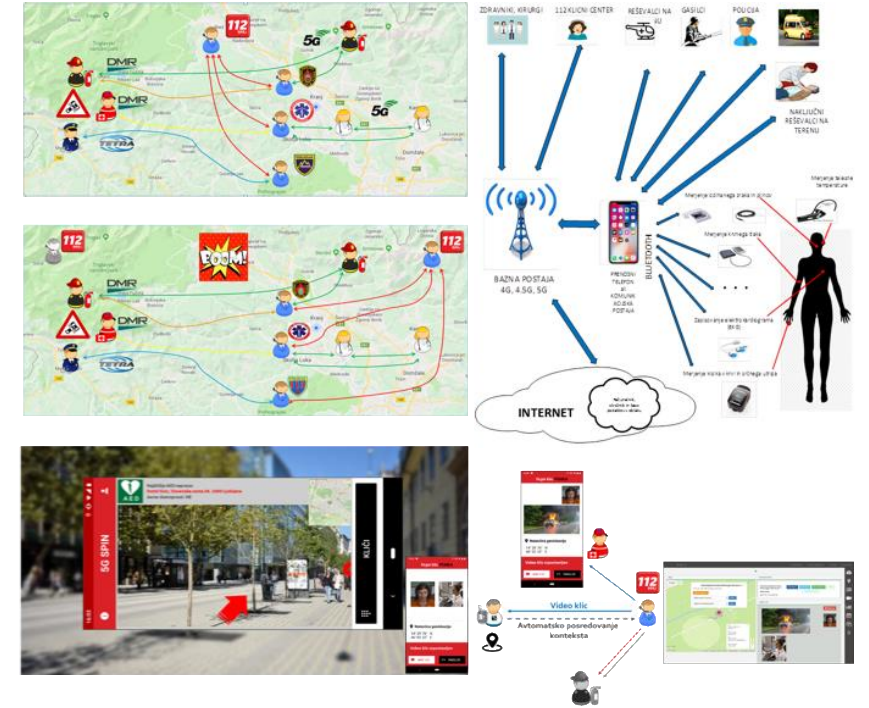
112
5G
DMR
DMR
TETRA
5G

112
BOOM!
112
DMR
DMR
TETRA

ZDRAVNIKI, KIRURGI
112 KLICNI CENTER
REŠEVALCI NA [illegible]
GASILCI
POLICIJA
NAKLJUČNI REŠEVALCI NA TERENU
BAZNA POSTAJA 4G, 4.5G, 5G
PRENOSNI TELEFON ali KOMUNIKACIJSKA POSTAJA
BLUETOOTH
Merjenje telesne temperature
Merjenje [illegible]
Merjenje krvnega tlaka
. . .
Zaznavanje elektrokardiograma (EKG)
Merjenje kisika v krvi in srčnega utripa
INTERNET
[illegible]

5G SPIN
AED
KLIČI
Video klic
Avtomatsko posredovanje konteksta
112